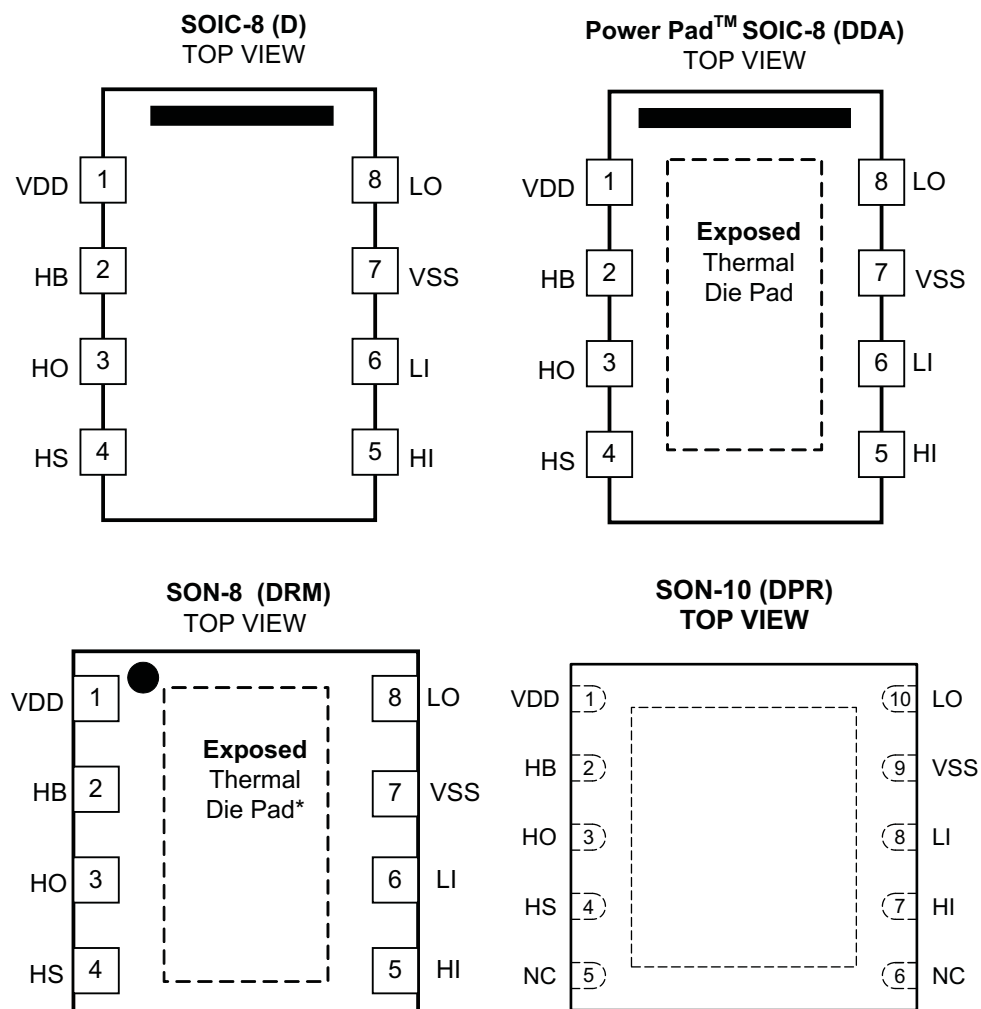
SOIC-8 (D)
TOP VIEW

VDD 1
HB 2
HO 3
HS 4
8 LO
7 VSS
6 LI
5 HI

Power Pad$^{TM}$ SOIC-8 (DDA)
TOP VIEW

VDD 1
HB 2
HO 3
HS 4
Exposed Thermal Die Pad
8 LO
7 VSS
6 LI
5 HI

SON-8 (DRM)
TOP VIEW

VDD 1
HB 2
HO 3
HS 4
Exposed Thermal Die Pad*
8 LO
7 VSS
6 LI
5 HI

SON-10 (DPR)
TOP VIEW

VDD 1
HB 2
HO 3
HS 4
NC 5
10 LO
9 VSS
8 LI
7 HI
6 NC